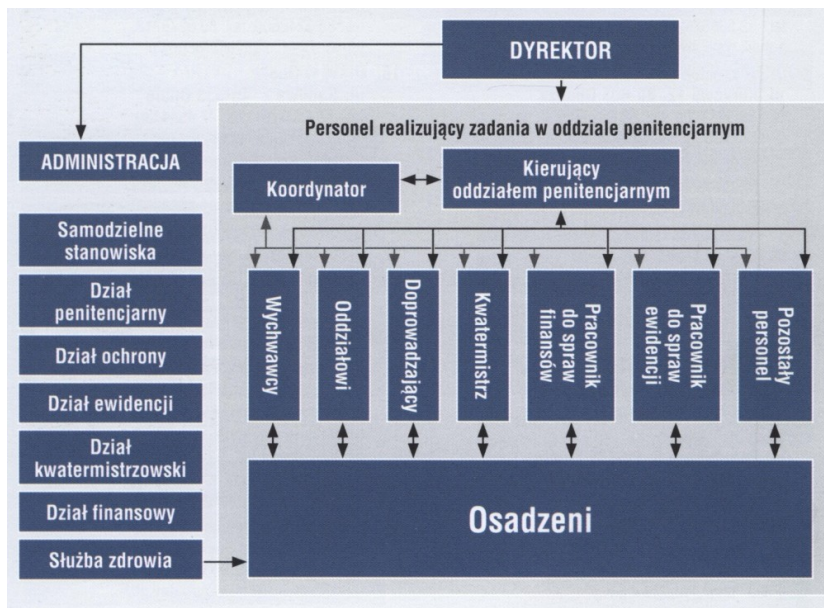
DYREKTOR

ADMINISTRACJA

Samodzielne stanowiska

Dział penitencjarny

Dział ochrony

Dział ewidencji

Dział kwatermistrzowski

Dział finansowy

Służba zdrowia

Personel realizujący zadania w oddziale penitencjarnym

Koordynator

Kierujący oddziałem penitencjarnym

Wychwawcy

Oddziałowi

Doprowadzający

Kwatermistrz

Pracownik do spraw finansów

Pracownik do spraw ewidencji

Pozostały personel

Osadzeni